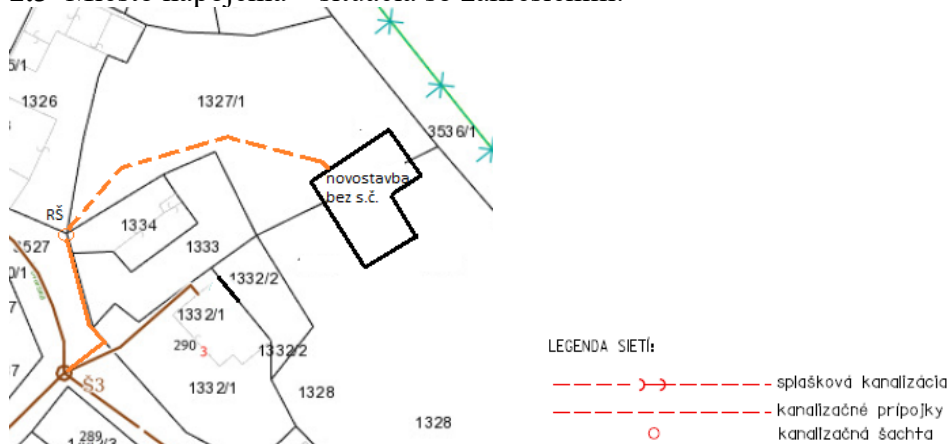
2.3 Miesto napojenia – situácia so zakreslením:

5/1
1326
1327/1
3536/1
novostavba bez s.č.
RŠ
1334
1333
3527
0/1
1332/2
7
1332/1
290
3
1332/2
7
Š3
1332/1
1328
289
1328

LEGENDA SIETÍ:
splašková kanalizácia
kanalizačné prípojky
kanalizačná šachta